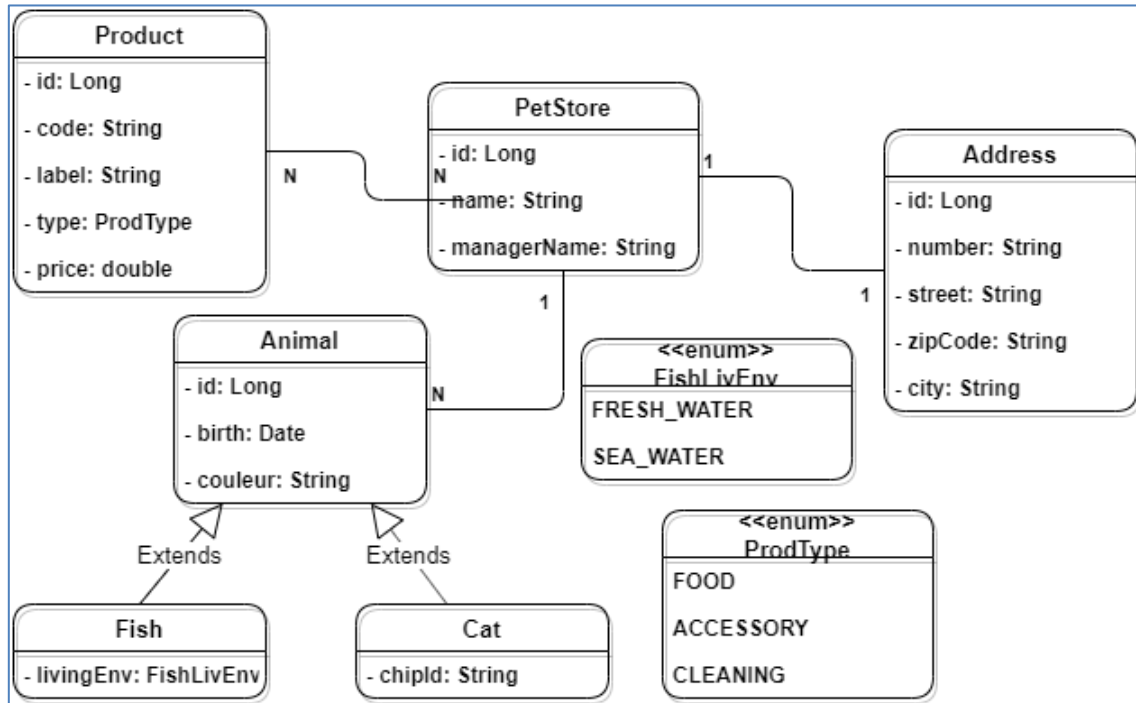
Product
- id: Long
- code: String
- label: String
- type: ProdType
- price: double

N

N

PetStore
- id: Long
- name: String
- managerName: String

1

Address
- id: Long
- number: String
- street: String
- zipCode: String
- city: String

1

1

Animal
- id: Long
- birth: Date
- couleur: String

N

<<enum>>
FishLivEnv
FRESH_WATER
SEA_WATER

<<enum>>
ProdType
FOOD
ACCESSORY
CLEANING

Extends

Extends

Fish
- livingEnv: FishLivEnv

Cat
- chipId: String